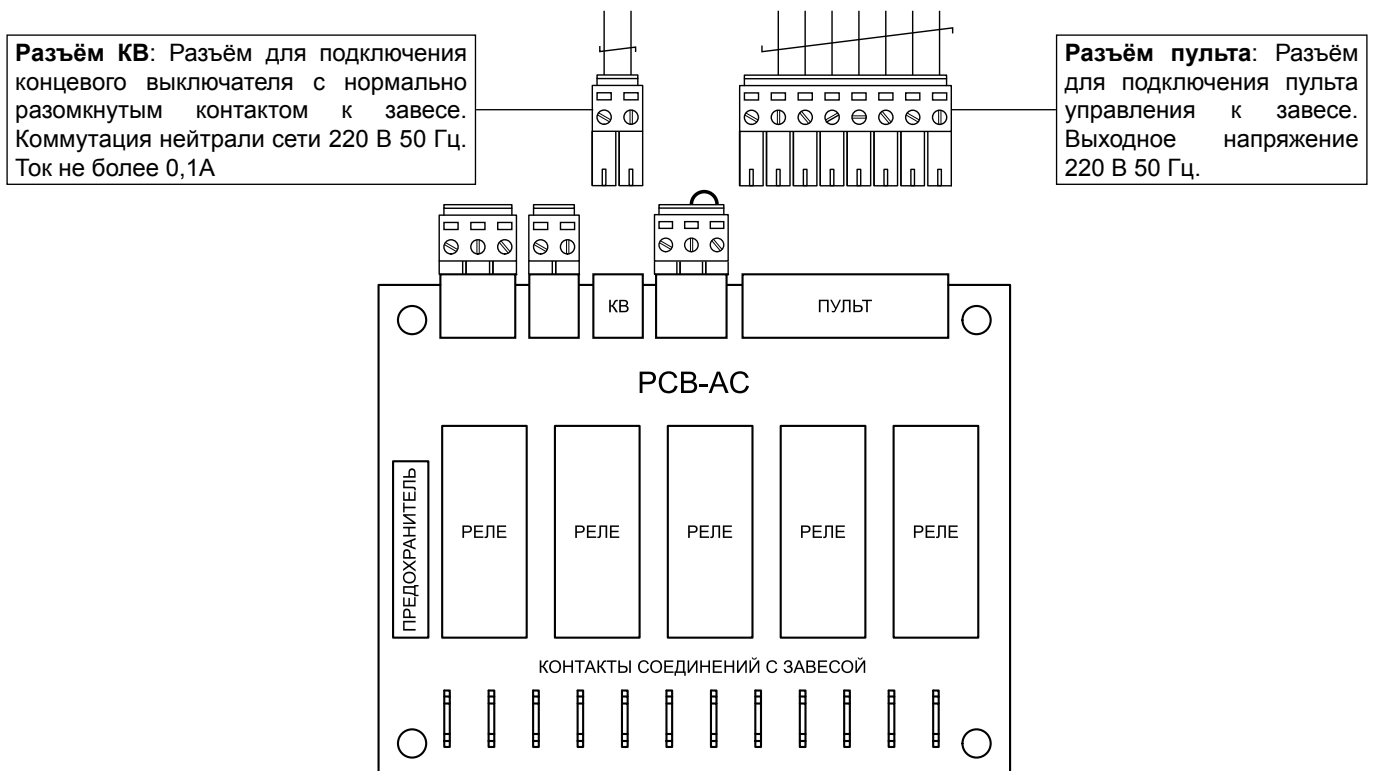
**Разъём КВ**: Разъём для подключения концевого выключателя с нормально разомкнутым контактом к завесе. Коммутация нейтрали сети 220 В 50 Гц. Ток не более 0,1А

**Разъём пульта**: Разъём для подключения пульта управления к завесе. Выходное напряжение 220 В 50 Гц.

КВ

ПУЛЬТ

PCB-AC

ПРЕДОХРАНИТЕЛЬ

РЕЛЕ

РЕЛЕ

РЕЛЕ

РЕЛЕ

РЕЛЕ

КОНТАКТЫ СОЕДИНЕНИЙ С ЗАВЕСОЙ